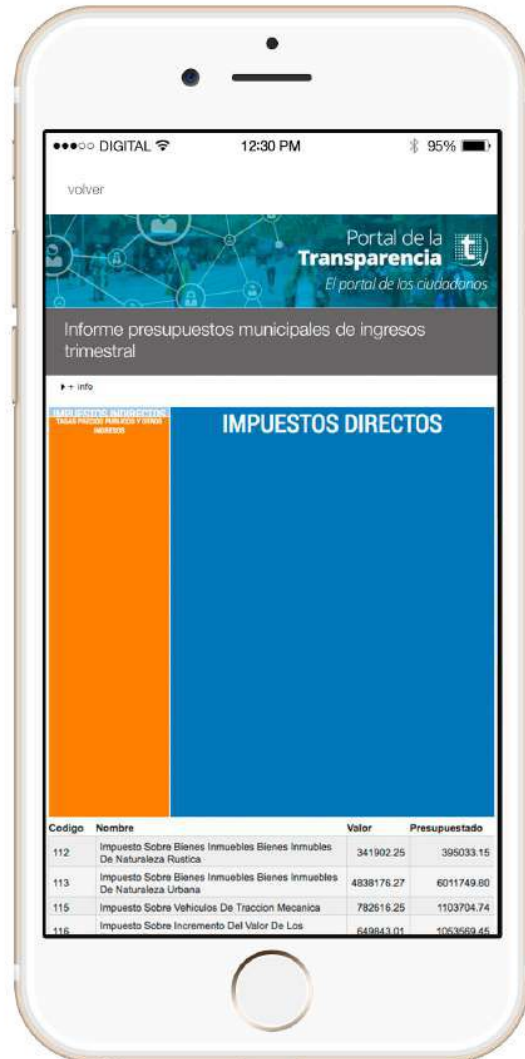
●●●○○ DIGITAL 12:30 PM 95%

volver

Portal de la Transparencia
El portal de los ciudadanos

Informe presupuestos municipales de ingresos trimestral

+ info

IMPUESTOS INDIRECTOS
TASAS PRECIOS PUBLICOS Y OTROS INGRESOS

IMPUESTOS DIRECTOS

| Codigo | Nombre | Valor | Presupuestado |
|---|---|---|---|
| 112 | Impuesto Sobre Bienes Inmuebles Bienes Inmubles De Naturaleza Rustica | 341902.25 | 395033.15 |
| 113 | Impuesto Sobre Bienes Inmuebles Bienes Inmuebles De Naturaleza Urbana | 4838176.27 | 6011749.60 |
| 115 | Impuesto Sobre Vehiculos De Traccion Mecanica | 782616.25 | 1103704.74 |
| 116 | Impuesto Sobre Incremento Del Valor De Los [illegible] | 649843.01 | 1053569.45 |